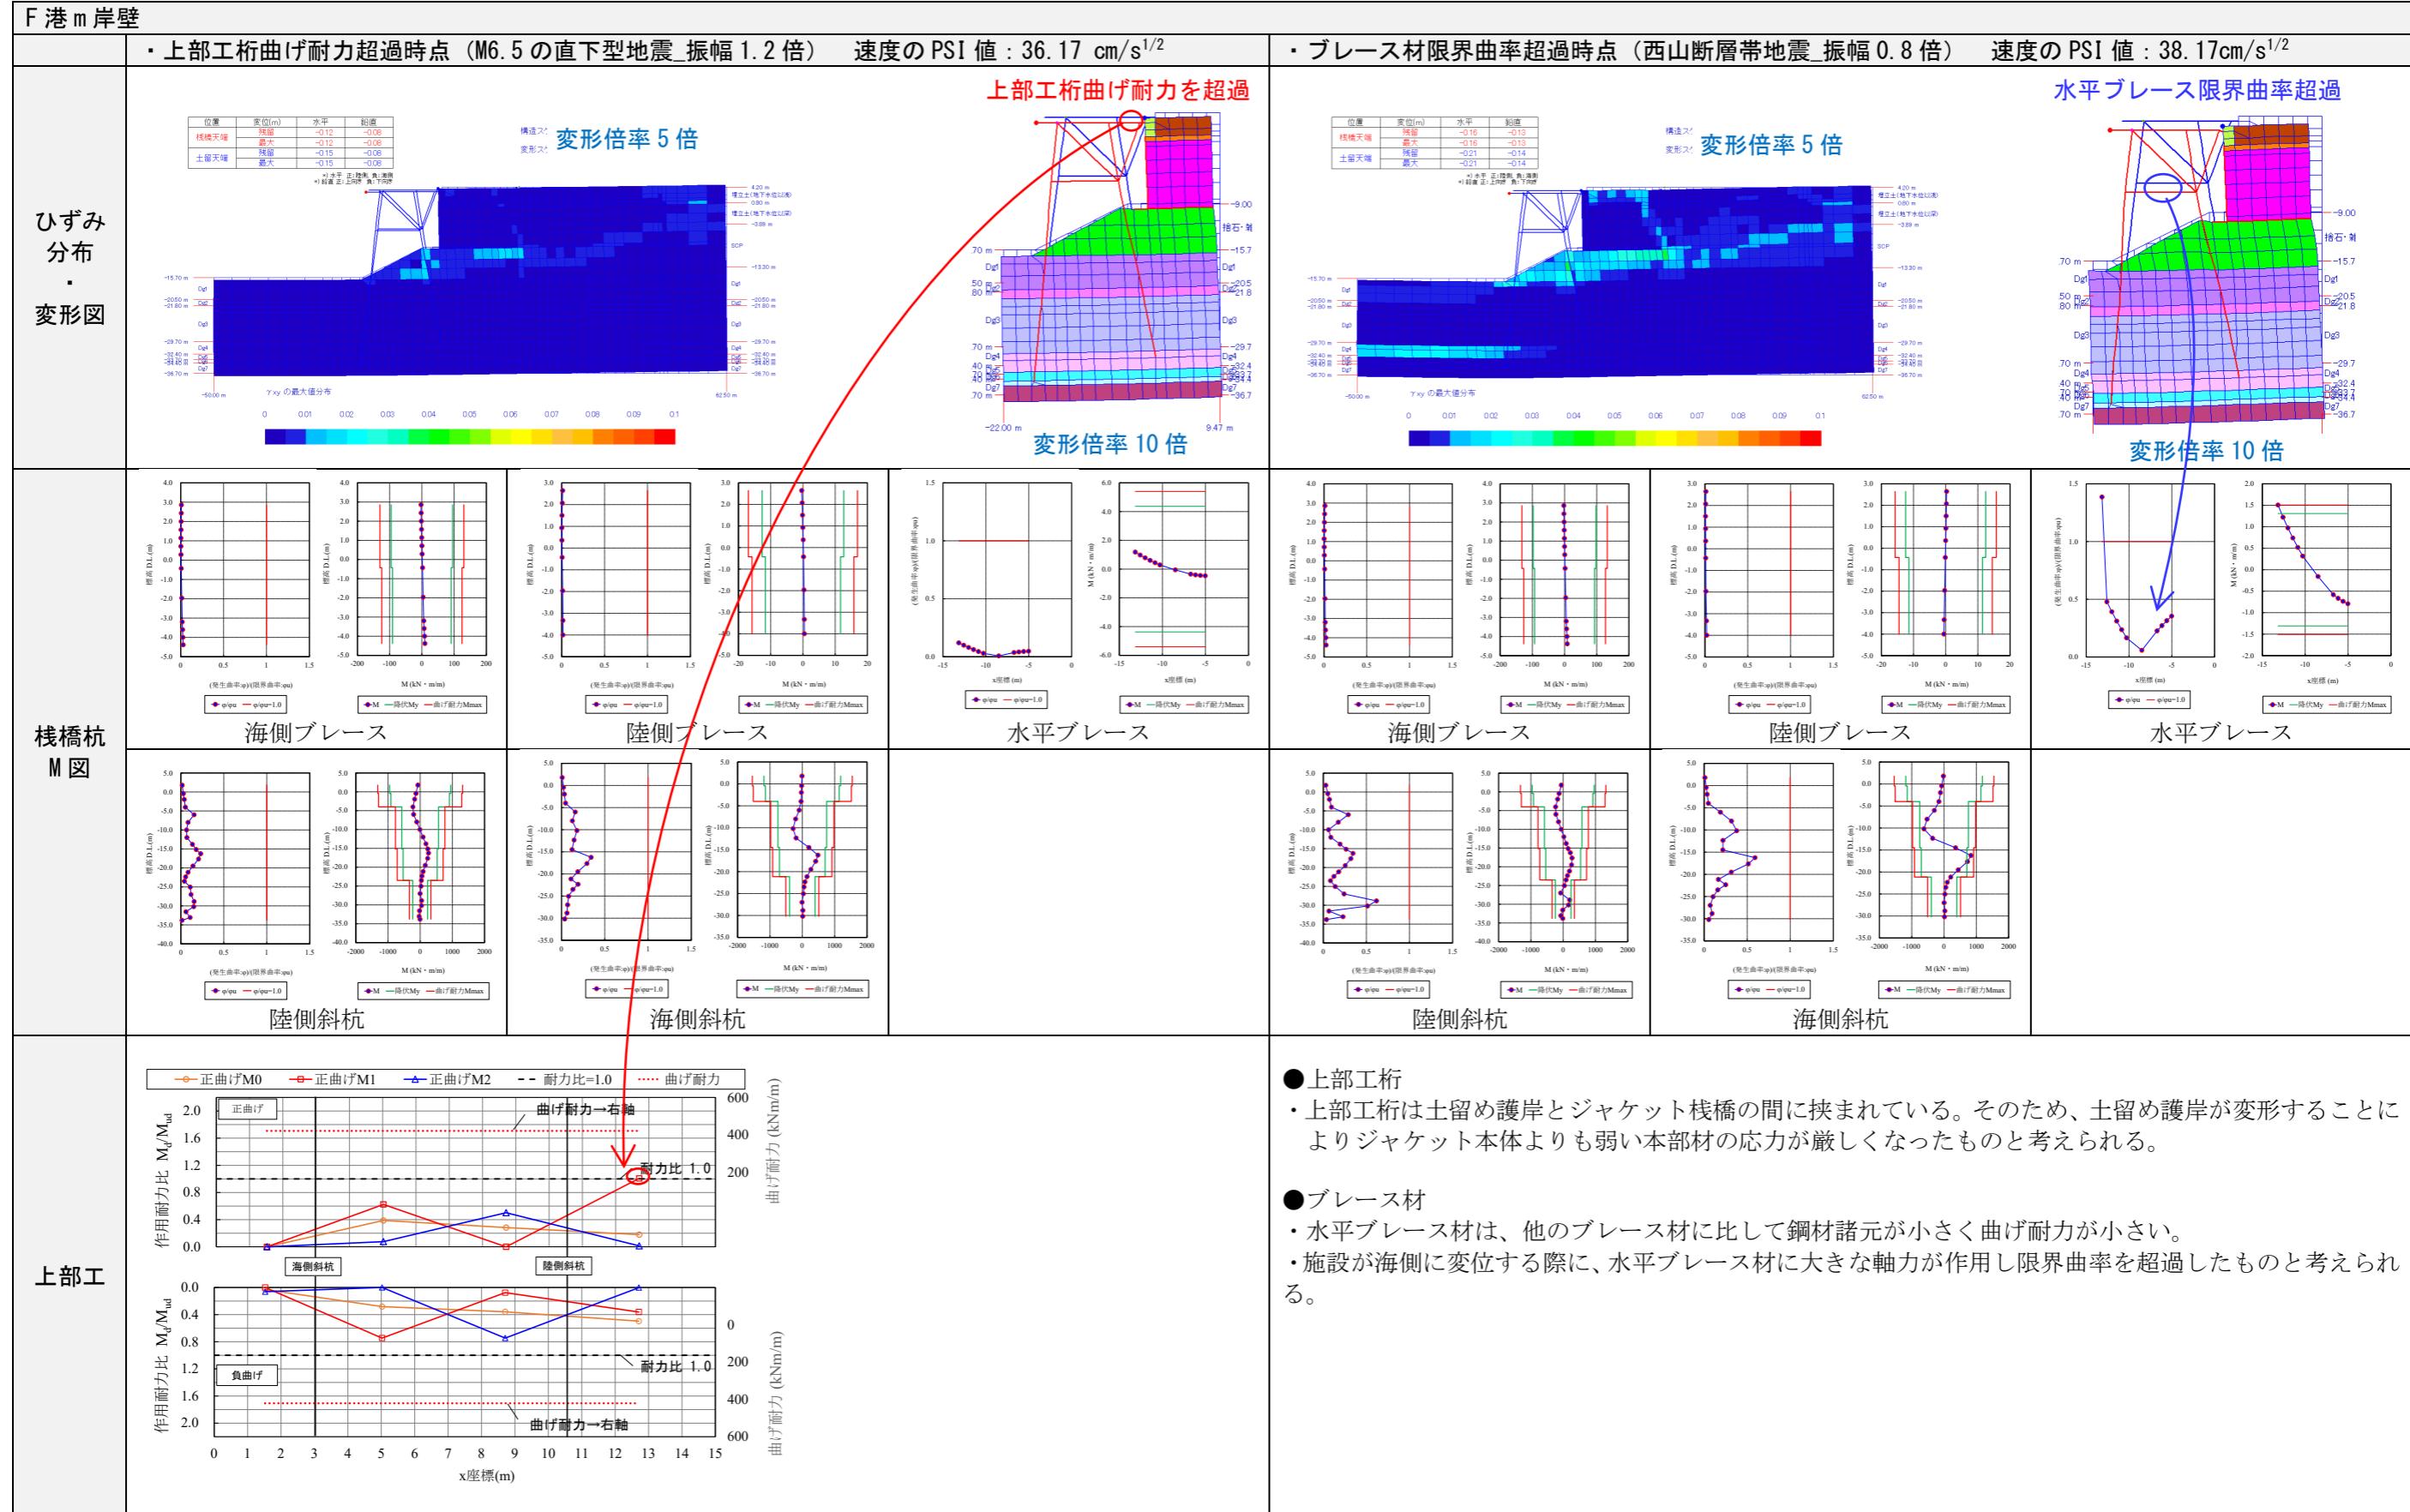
F港m岸壁

・上部工桁曲げ耐力超過時点（M6.5の直下型地震_振幅1.2倍）　速度のPSI値：36.17 cm/s$^{1/2}$

・ブレース材限界曲率超過時点（西山断層帯地震_振幅0.8倍）　速度のPSI値：38.17cm/s$^{1/2}$

ひずみ分布・変形図

上部工桁曲げ耐力を超過

変形倍率5倍

変形倍率10倍

水平ブレース限界曲率超過

変形倍率5倍

変形倍率10倍

栈橋杭M図

海側ブレース　陸側ブレース　水平ブレース　海側ブレース　陸側ブレース　水平ブレース

陸側斜杭　海側斜杭　陸側斜杭　海側斜杭

上部工

正曲げM0　正曲げM1　正曲げM2　耐力比=1.0　曲げ耐力

正曲げ

曲げ耐力→右軸

耐力比 1.0

作用耐力比 $M_d/M_{ud}$

曲げ耐力 (kNm/m)

海側斜杭　陸側斜杭

負曲げ

耐力比 1.0

曲げ耐力→右軸

x座標(m)

●上部工桁
・上部工桁は土留め護岸とジャケット栈橋の間に挟まれている。そのため、土留め護岸が変形することによりジャケット本体よりも弱い本部材の応力が厳しくなったものと考えられる。

●ブレース材
・水平ブレース材は、他のブレース材に比して鋼材諸元が小さく曲げ耐力が小さい。
・施設が海側に変位する際に、水平ブレース材に大きな軸力が作用し限界曲率を超過したものと考えられる。